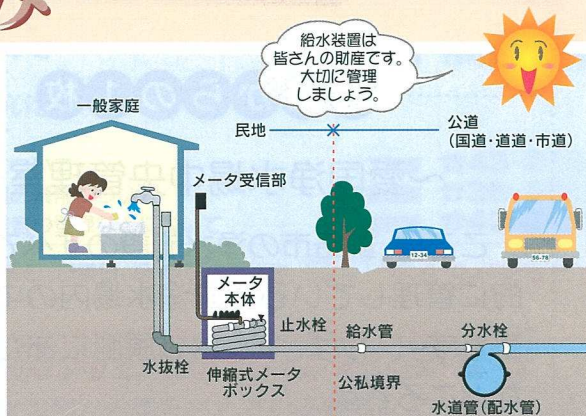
給水装置は皆さんの財産です。大切に管理しましょう。

一般家庭

民地

公道
(国道・道道・市道)

メータ受信部

メータ本体

止水栓

給水管

分水栓

水抜栓

伸縮式メータボックス

公私境界

水道管(配水管)

12-34

56-78